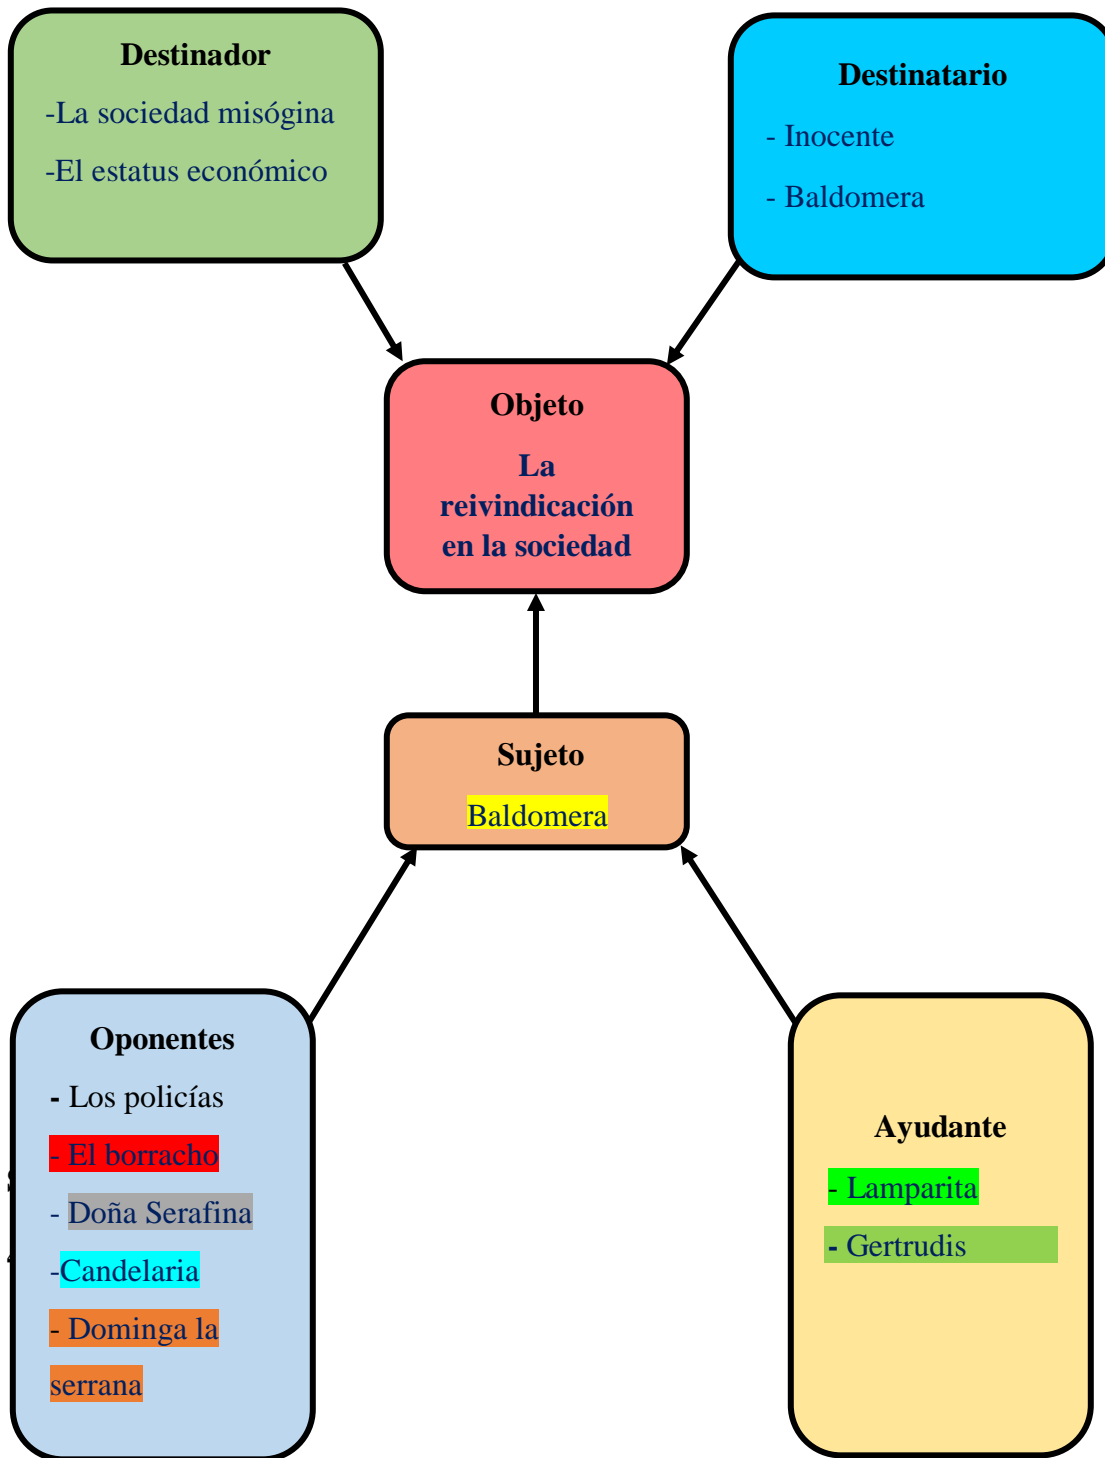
Destinador

-La sociedad misógina

-El estatus económico

Destinatario

- Inocente

- Baldomera

Objeto

La reivindicación en la sociedad

Sujeto

Baldomera

Oponentes

- Los policías

- El borracho

- Doña Serafina

-Candelaria

- Dominga la serrana

Ayudante

- Lamparita

- Gertrudis